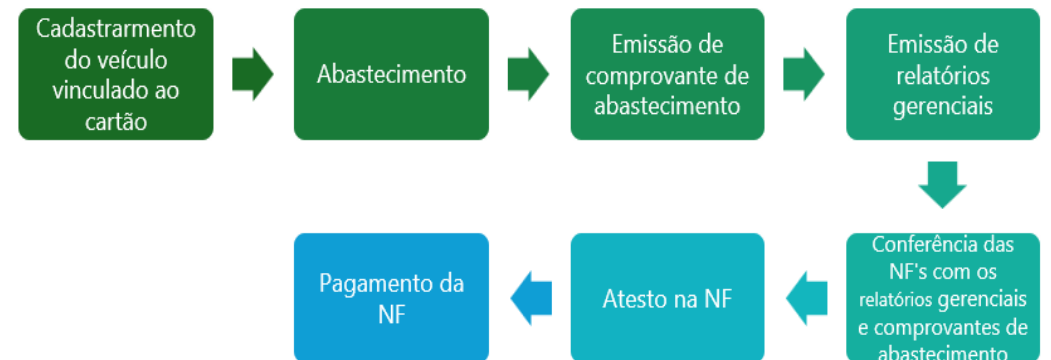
Cadastrarmento do veículo vinculado ao cartão

Abastecimento

Emissão de comprovante de abastecimento

Emissão de relatórios gerenciais

Conferência das NF's com os relatórios gerenciais e comprovantes de abastecimento

Atesto na NF

Pagamento da NF